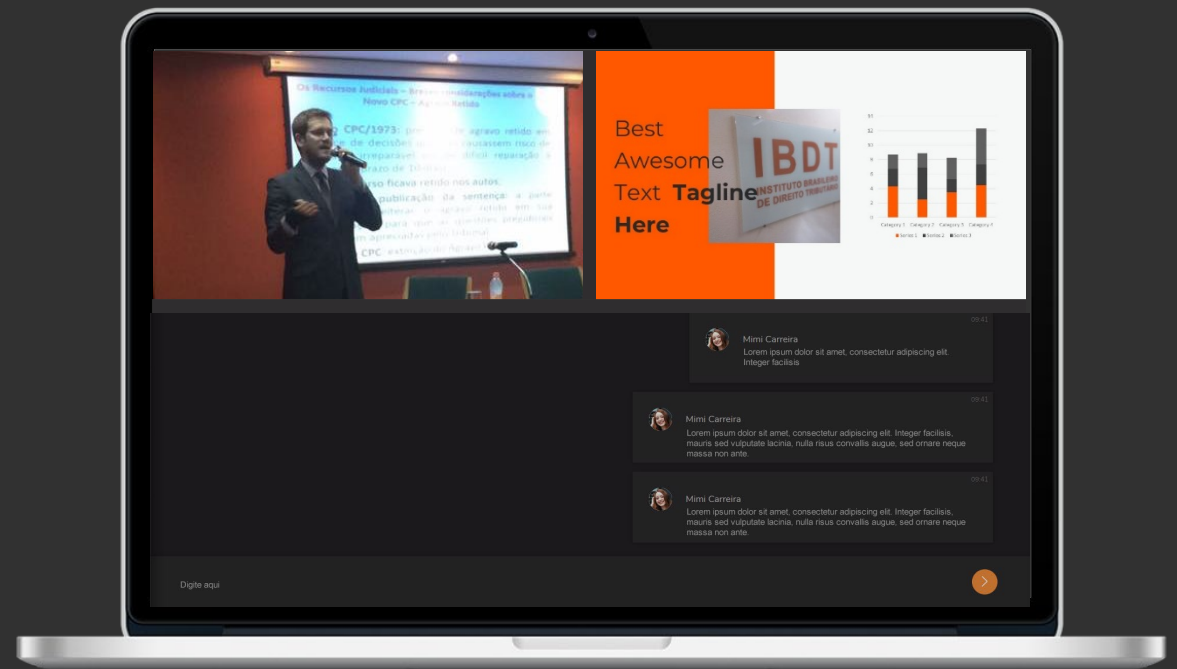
Os Recursos Judiciais – Breves considerações sobre o Novo CPC – Agravo Retido

CPC/1973: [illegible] agravo retido em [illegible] de decisões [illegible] causassem risco de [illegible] irreparável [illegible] difícil reparação à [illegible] prazo de 10 dias.

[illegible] recurso ficava retido nos autos.

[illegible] publicação da sentença: a parte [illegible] reiterar o agravo retido em sua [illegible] para que as questões prejudiciais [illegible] apreciadas pelo tribunal.

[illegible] CPC: extinção do Agravo Retido

Best Awesome Text Tagline Here

IBDT
INSTITUTO BRASILEIRO DE DIREITO TRIBUTÁRIO

Category 1 Category 2 Category 3 Category 4
Series 1 Series 2 Series 3

09:41
Mimi Carreira
Lorem ipsum dolor sit amet, consectetur adipiscing elit. Integer facilisis

09:41
Mimi Carreira
Lorem ipsum dolor sit amet, consectetur adipiscing elit. Integer facilisis, mauris sed vulputate lacinia, nulla risus convallis augue, sed ornare neque massa non ante.

09:41
Mimi Carreira
Lorem ipsum dolor sit amet, consectetur adipiscing elit. Integer facilisis, mauris sed vulputate lacinia, nulla risus convallis augue, sed ornare neque massa non ante.

Digite aqui